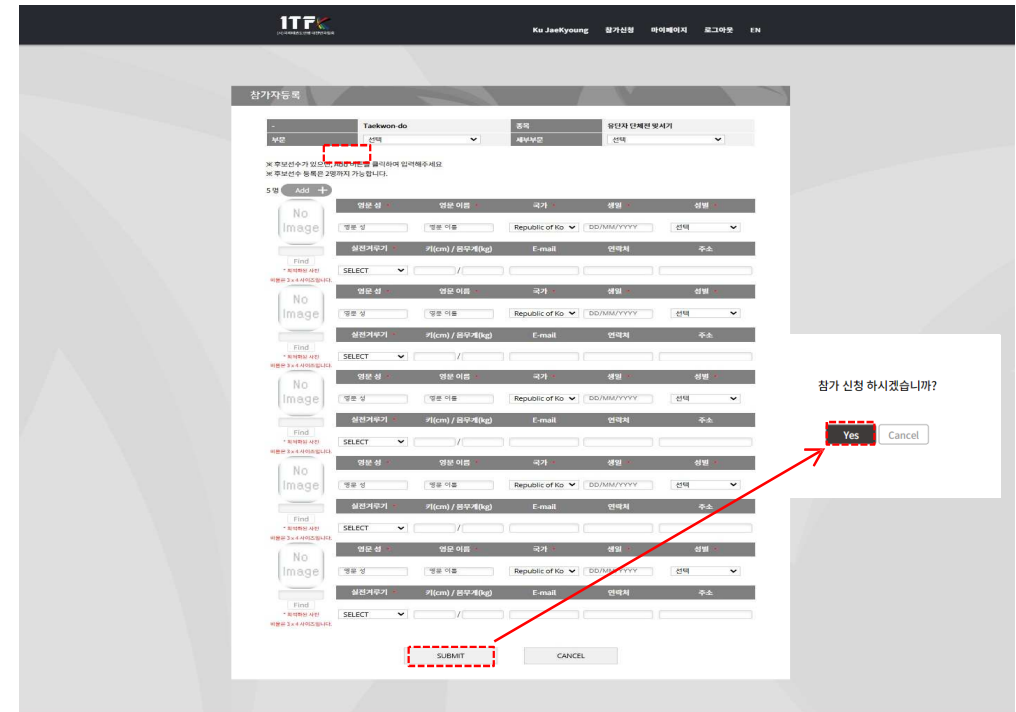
ITF
(사)국제태권도연맹 대한민국태권도

Ku JaeKyoung 참가신청 마이페이지 로그아웃 EN

참가자등록

| - | Taekwon-do | 종목 | 유단자 단체전 맞서기 |
|---|---|---|---|
| 부문 | 선택 | 세부부문 | 선택 |

※ 후보선수가 있으면, Add 버튼을 클릭하여 입력해주세요
※ 후보선수 등록은 2명까지 가능합니다.

5 명 Add +

No Image
Find
* 피해회보 사진
이름은 3 x 4 사이즈입니다.

| 영문 성 | 영문 이름 | 국가 | 생일 | 성별 |
|---|---|---|---|---|
| 영문 성 | 영문 이름 | Republic of Ko | DD/MM/YYYY | 선택 |
| 실전겨루기 | 키(cm) / 몸무게(kg) | E-mail | 연락처 | 주소 |
| SELECT | / | | | |

No Image
Find
* 피해회보 사진
이름은 3 x 4 사이즈입니다.

| 영문 성 | 영문 이름 | 국가 | 생일 | 성별 |
|---|---|---|---|---|
| 영문 성 | 영문 이름 | Republic of Ko | DD/MM/YYYY | 선택 |
| 실전겨루기 | 키(cm) / 몸무게(kg) | E-mail | 연락처 | 주소 |
| SELECT | / | | | |

No Image
Find
* 피해회보 사진
이름은 3 x 4 사이즈입니다.

| 영문 성 | 영문 이름 | 국가 | 생일 | 성별 |
|---|---|---|---|---|
| 영문 성 | 영문 이름 | Republic of Ko | DD/MM/YYYY | 선택 |
| 실전겨루기 | 키(cm) / 몸무게(kg) | E-mail | 연락처 | 주소 |
| SELECT | / | | | |

No Image
Find
* 피해회보 사진
이름은 3 x 4 사이즈입니다.

| 영문 성 | 영문 이름 | 국가 | 생일 | 성별 |
|---|---|---|---|---|
| 영문 성 | 영문 이름 | Republic of Ko | DD/MM/YYYY | 선택 |
| 실전겨루기 | 키(cm) / 몸무게(kg) | E-mail | 연락처 | 주소 |
| SELECT | / | | | |

No Image
Find
* 피해회보 사진
이름은 3 x 4 사이즈입니다.

| 영문 성 | 영문 이름 | 국가 | 생일 | 성별 |
|---|---|---|---|---|
| 영문 성 | 영문 이름 | Republic of Ko | DD/MM/YYYY | 선택 |
| 실전겨루기 | 키(cm) / 몸무게(kg) | E-mail | 연락처 | 주소 |
| SELECT | / | | | |

SUBMIT CANCEL

참가 신청 하시겠습니까?

Yes Cancel